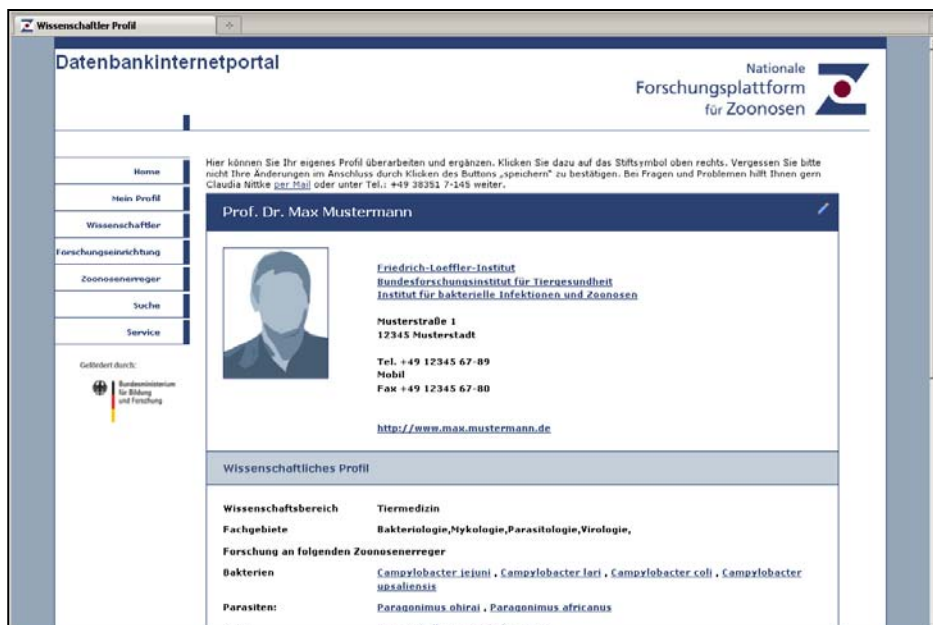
Wissenschaftler Profil

Datenbankinternetportal

Nationale Forschungsplattform für Zoonosen

Home
Mein Profil
Wissenschaftler
Forschungseinrichtung
Zoonosenerreger
Suche
Service

Gefördert durch:
Bundesministerium für Bildung und Forschung

Hier können Sie Ihr eigenes Profil überarbeiten und ergänzen. Klicken Sie dazu auf das Stiftsymbol oben rechts. Vergessen Sie bitte nicht Ihre Änderungen im Anschluss durch Klicken des Buttons „speichern" zu bestätigen. Bei Fragen und Problemen hilft Ihnen gern Claudia Nittke per Mail oder unter Tel.: +49 38351 7-145 weiter.

Prof. Dr. Max Mustermann

Friedrich-Loeffler-Institut
Bundesforschungsinstitut für Tiergesundheit
Institut für bakterielle Infektionen und Zoonosen

Musterstraße 1
12345 Musterstadt

Tel. +49 12345 67-89
Mobil
Fax +49 12345 67-80

http://www.max.mustermann.de

Wissenschaftliches Profil

| Wissenschaftsbereich | Tiermedizin |
|---|---|
| Fachgebiete | Bakteriologie,Mykologie,Parasitologie,Virologie, |

Forschung an folgenden Zoonosenerreger

| Bakterien | Campylobacter jejuni , Campylobacter lari , Campylobacter coli , Campylobacter upsaliensis |
|---|---|
| Parasiten: | Paragonimus ohirai , Paragonimus africanus |